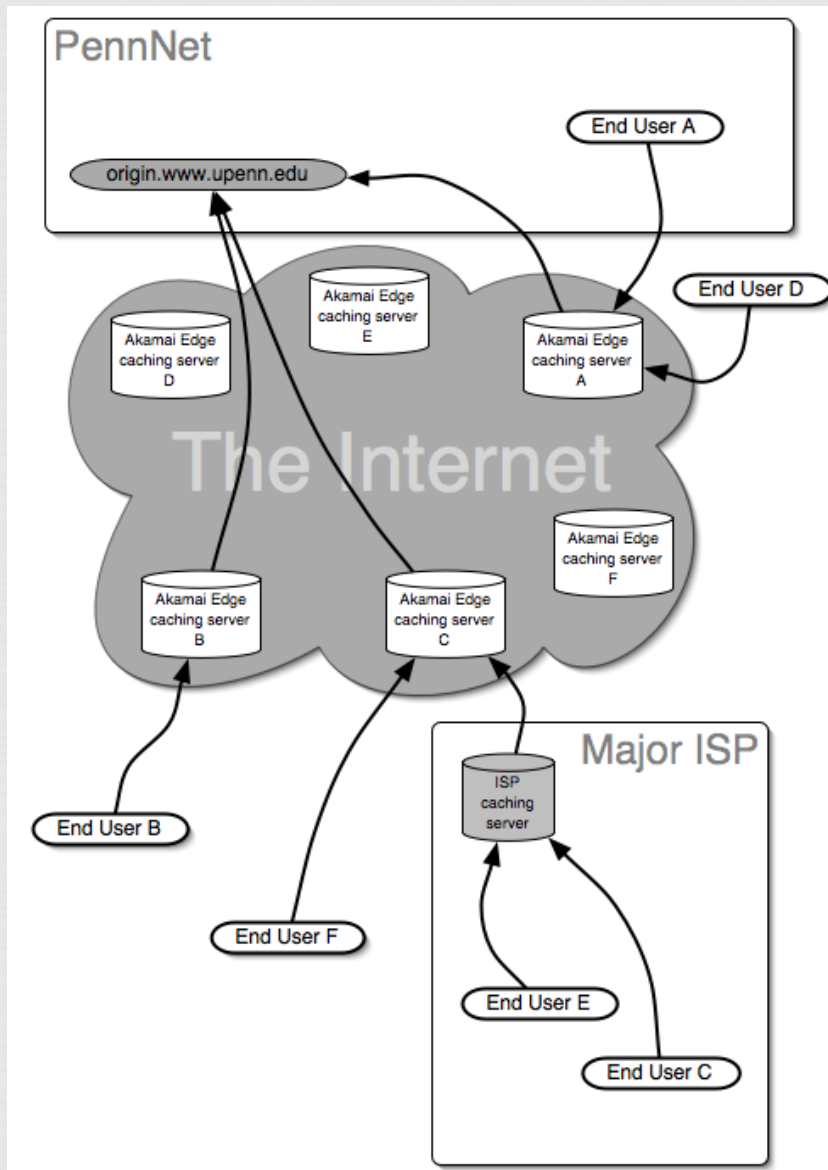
PennNet

End User A

origin.www.upenn.edu

Akamai Edge caching server E

End User D

Akamai Edge caching server D

Akamai Edge caching server A

The Internet

Akamai Edge caching server F

Akamai Edge caching server B

Akamai Edge caching server C

Major ISP

ISP caching server

End User B

End User F

End User E

End User C